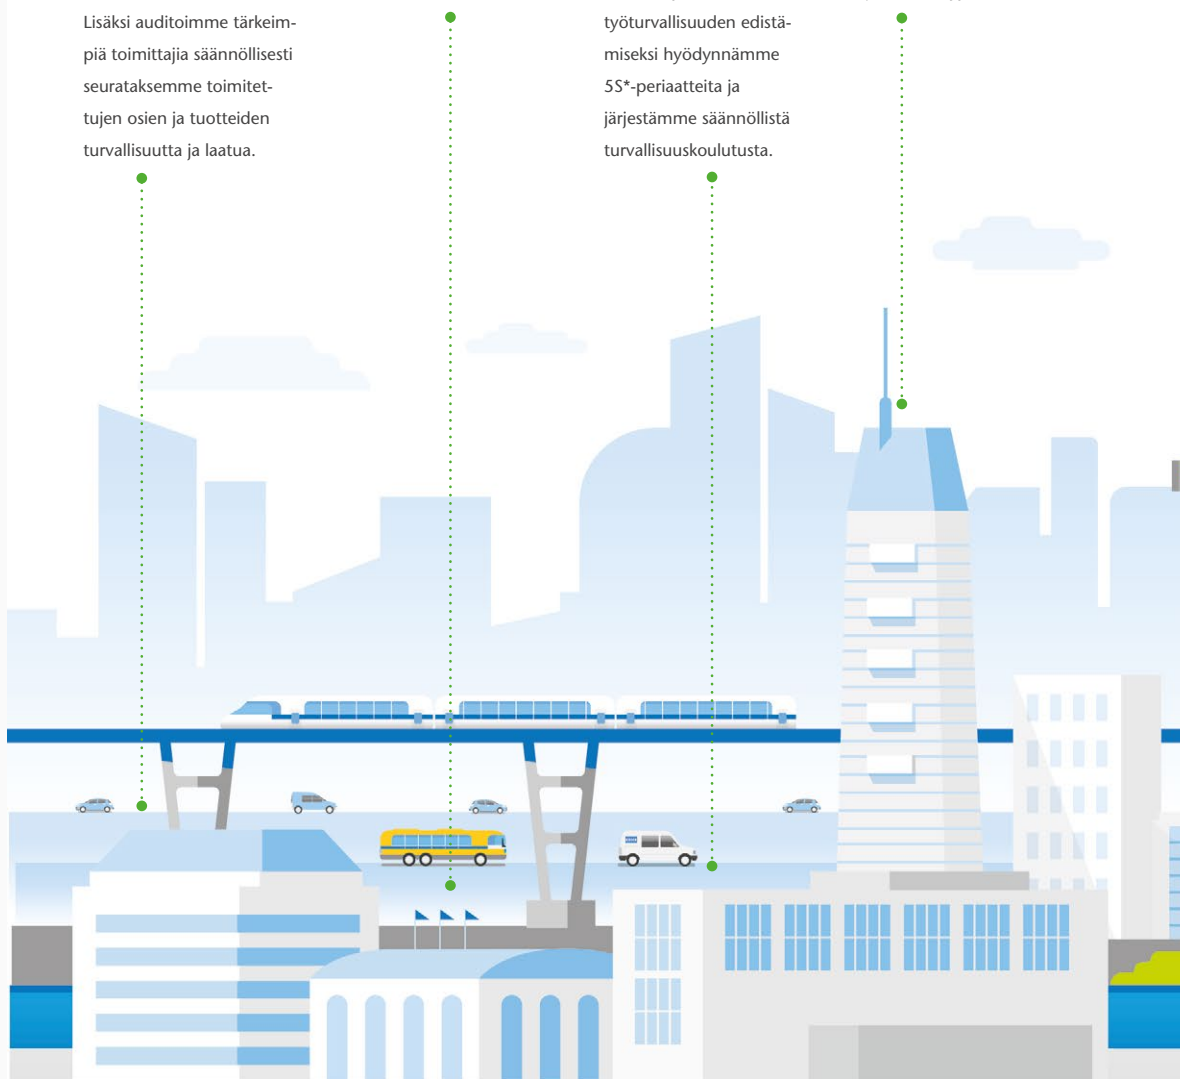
Lisäksi auditoimme tärkeimpiä toimittajia säännöllisesti seurataksemme toimitettujen osien ja tuotteiden turvallisuutta ja laatua.

työturvallisuuden edistämiseksi hyödynnämme 5S*-periaatteita ja järjestämme säännöllistä turvallisuuskoulutusta.